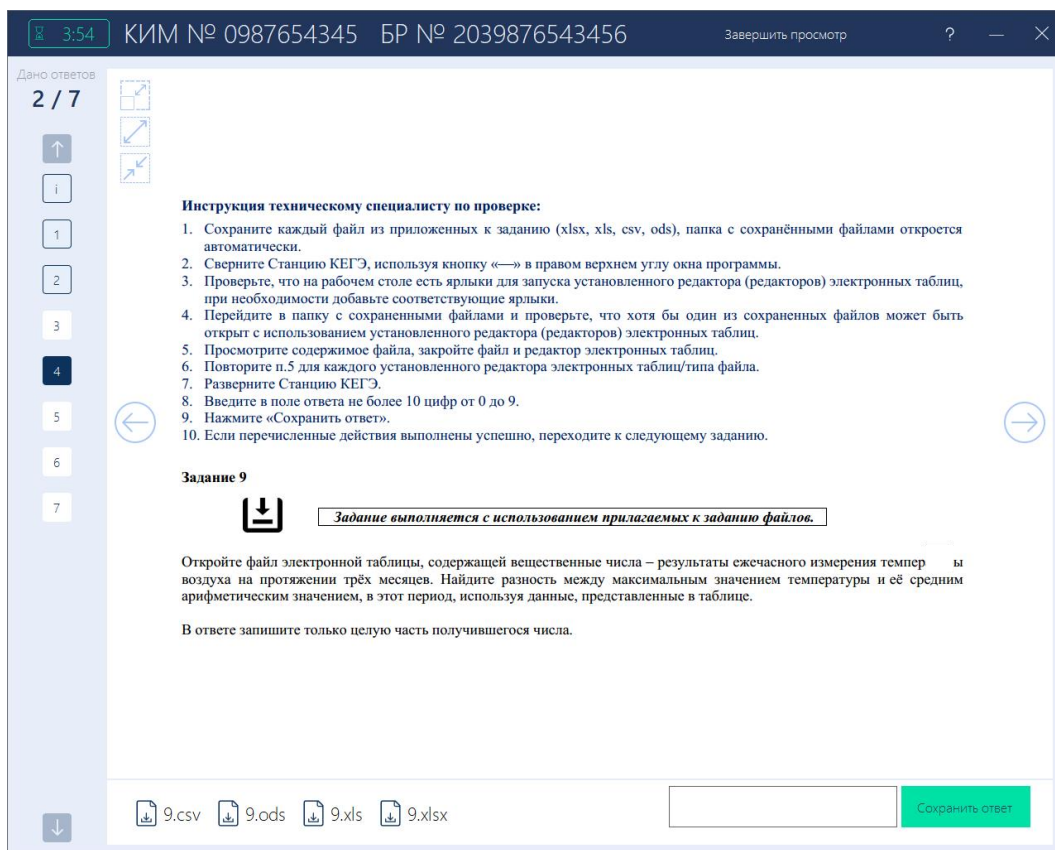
3:54 КИМ № 0987654345 БР № 2039876543456

Завершить просмотр ? — X

Дано ответов
2 / 7

i
1
2
3
4
5
6
7

Инструкция техническому специалисту по проверке:

1. Сохраните каждый файл из приложенных к заданию (xlsx, xls, csv, ods), папка с сохранёнными файлами откроется автоматически.
2. Сверните Станцию КЕГЭ, используя кнопку «—» в правом верхнем углу окна программы.
3. Проверьте, что на рабочем столе есть ярлыки для запуска установленного редактора (редакторов) электронных таблиц, при необходимости добавьте соответствующие ярлыки.
4. Перейдите в папку с сохраненными файлами и проверьте, что хотя бы один из сохраненных файлов может быть открыт с использованием установленного редактора (редакторов) электронных таблиц.
5. Просмотрите содержимое файла, закройте файл и редактор электронных таблиц.
6. Повторите п.5 для каждого установленного редактора электронных таблиц/типа файла.
7. Разверните Станцию КЕГЭ.
8. Введите в поле ответа не более 10 цифр от 0 до 9.
9. Нажмите «Сохранить ответ».
10. Если перечисленные действия выполнены успешно, переходите к следующему заданию.

Задание 9

Задание выполняется с использованием прилагаемых к заданию файлов.

Откройте файл электронной таблицы, содержащей вещественные числа – результаты ежечасного измерения темпер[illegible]ы воздуха на протяжении трёх месяцев. Найдите разность между максимальным значением температуры и её средним арифметическим значением, в этот период, используя данные, представленные в таблице.

В ответе запишите только целую часть получившегося числа.

9.csv 9.ods 9.xls 9.xlsx

Сохранить ответ